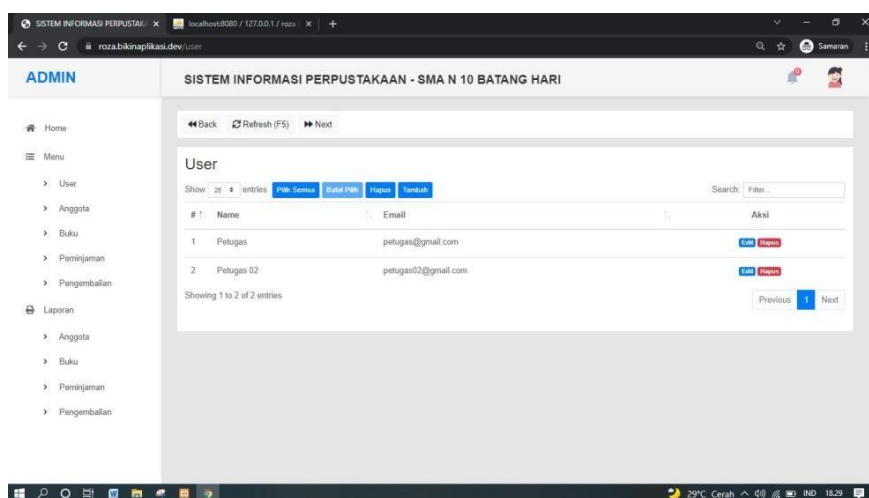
SISTEM INFORMASI PERPUSTAK ×
localhost:8080 / 127.0.0.1 / roza ×
roza.bikinaplikasi.dev/user
Samaran

ADMIN
SISTEM INFORMASI PERPUSTAKAAN - SMA N 10 BATANG HARI

Home
Menu
User
Anggota
Buku
Peminjaman
Pengembalian
Laporan
Anggota
Buku
Peminjaman
Pengembalian

Back Refresh (F5) Next

User

Show 25 entries Pilih Semua Batal Pilih Hapus Tambah
Search: Filter...

| # | Name | Email | Aksi |
|---|---|---|---|
| 1 | Petugas | petugas@gmail.com | Edit Hapus |
| 2 | Petugas 02 | petugas02@gmail.com | Edit Hapus |

Showing 1 to 2 of 2 entries
Previous 1 Next

29°C Cerah IND 18.29